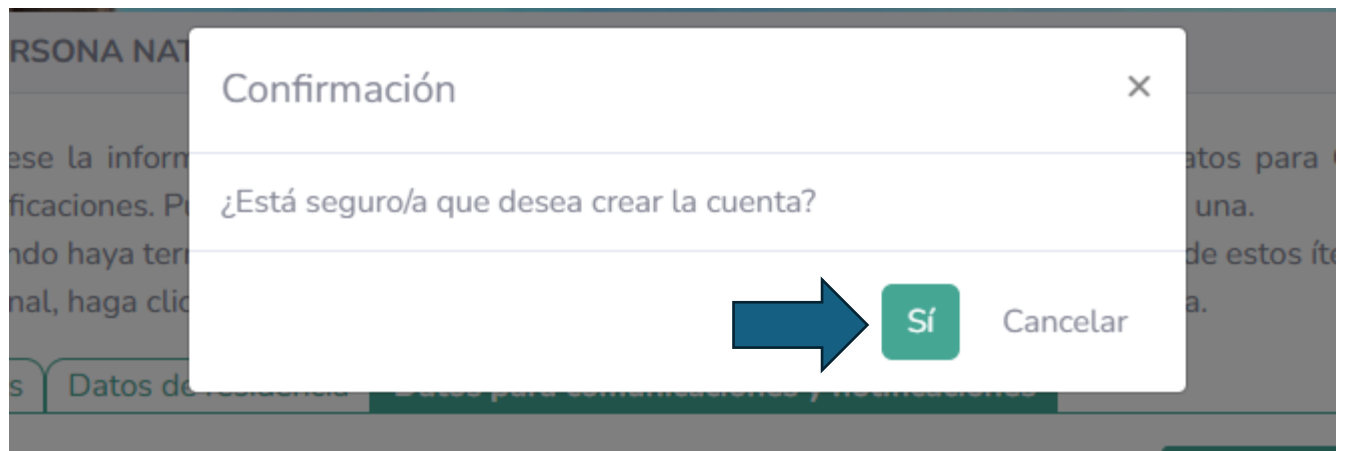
RSONA NAT

ese la inform atos para
ficaciones. Pu una.
ndo haya ter de estos íte
nal, haga clic a.

s Datos de residencia Datos para comunicaciones y notificaciones

Confirmación ×

¿Está seguro/a que desea crear la cuenta?

Sí Cancelar